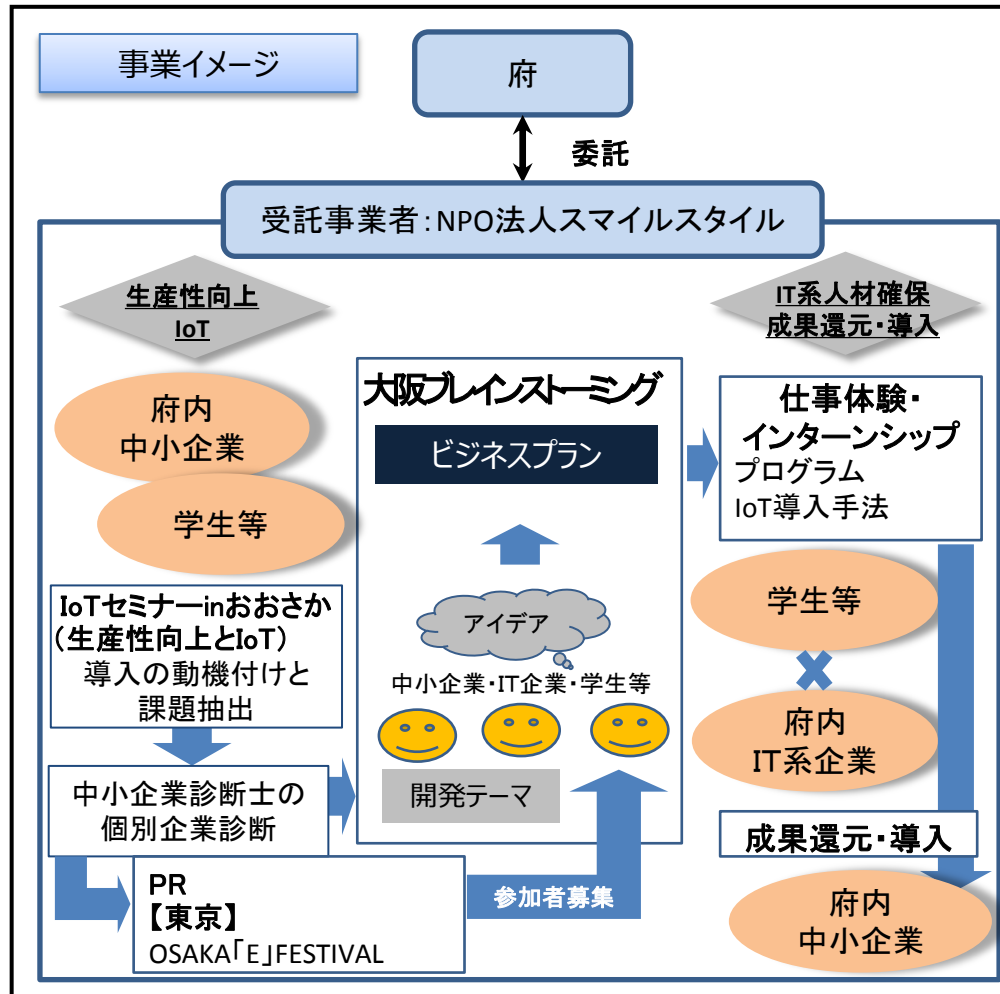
事業イメージ

府

委託

受託事業者：NPO法人スマイルスタイル

生産性向上
IoT

IT系人材確保
成果還元・導入

府内
中小企業

学生等

IoTセミナーinおおさか
（生産性向上とIoT）
導入の動機付けと
課題抽出

中小企業診断士の
個別企業診断

PR
【東京】
OSAKA「E」FESTIVAL

大阪ブレインストーミング

ビジネスプラン

アイデア

中小企業・IT企業・学生等

開発テーマ

参加者募集

仕事体験・
インターンシップ
プログラム
IoT導入手法

学生等

府内
IT系企業

成果還元・導入

府内
中小企業